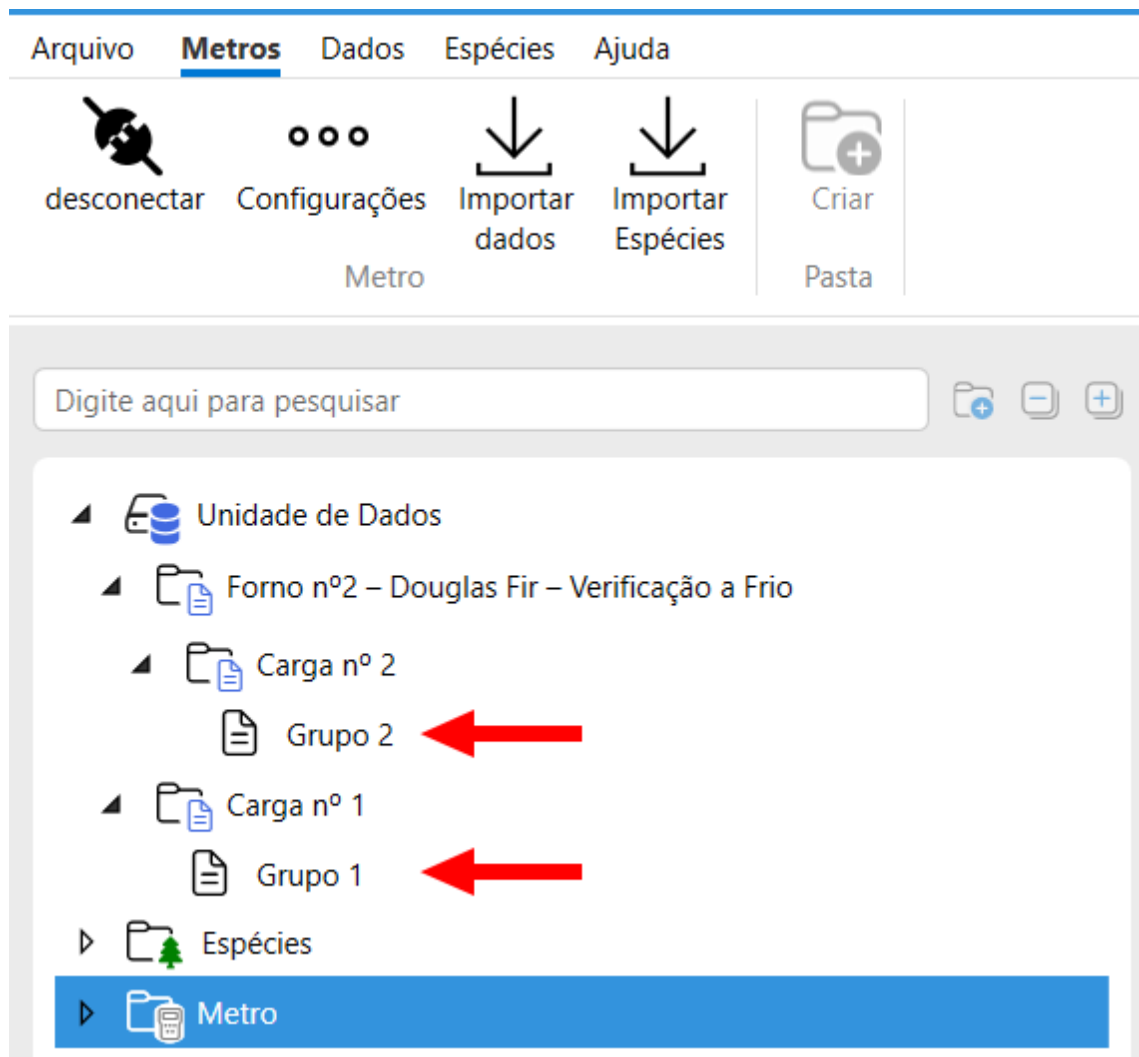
Arquivo Metros Dados Espécies Ajuda

desconectar Configurações Importar dados Importar Espécies
Metro

Criar
Pasta

Digite aqui para pesquisar

Unidade de Dados
Forno nº2 – Douglas Fir – Verificação a Frio
Carga nº 2
Grupo 2
Carga nº 1
Grupo 1
Espécies
Metro